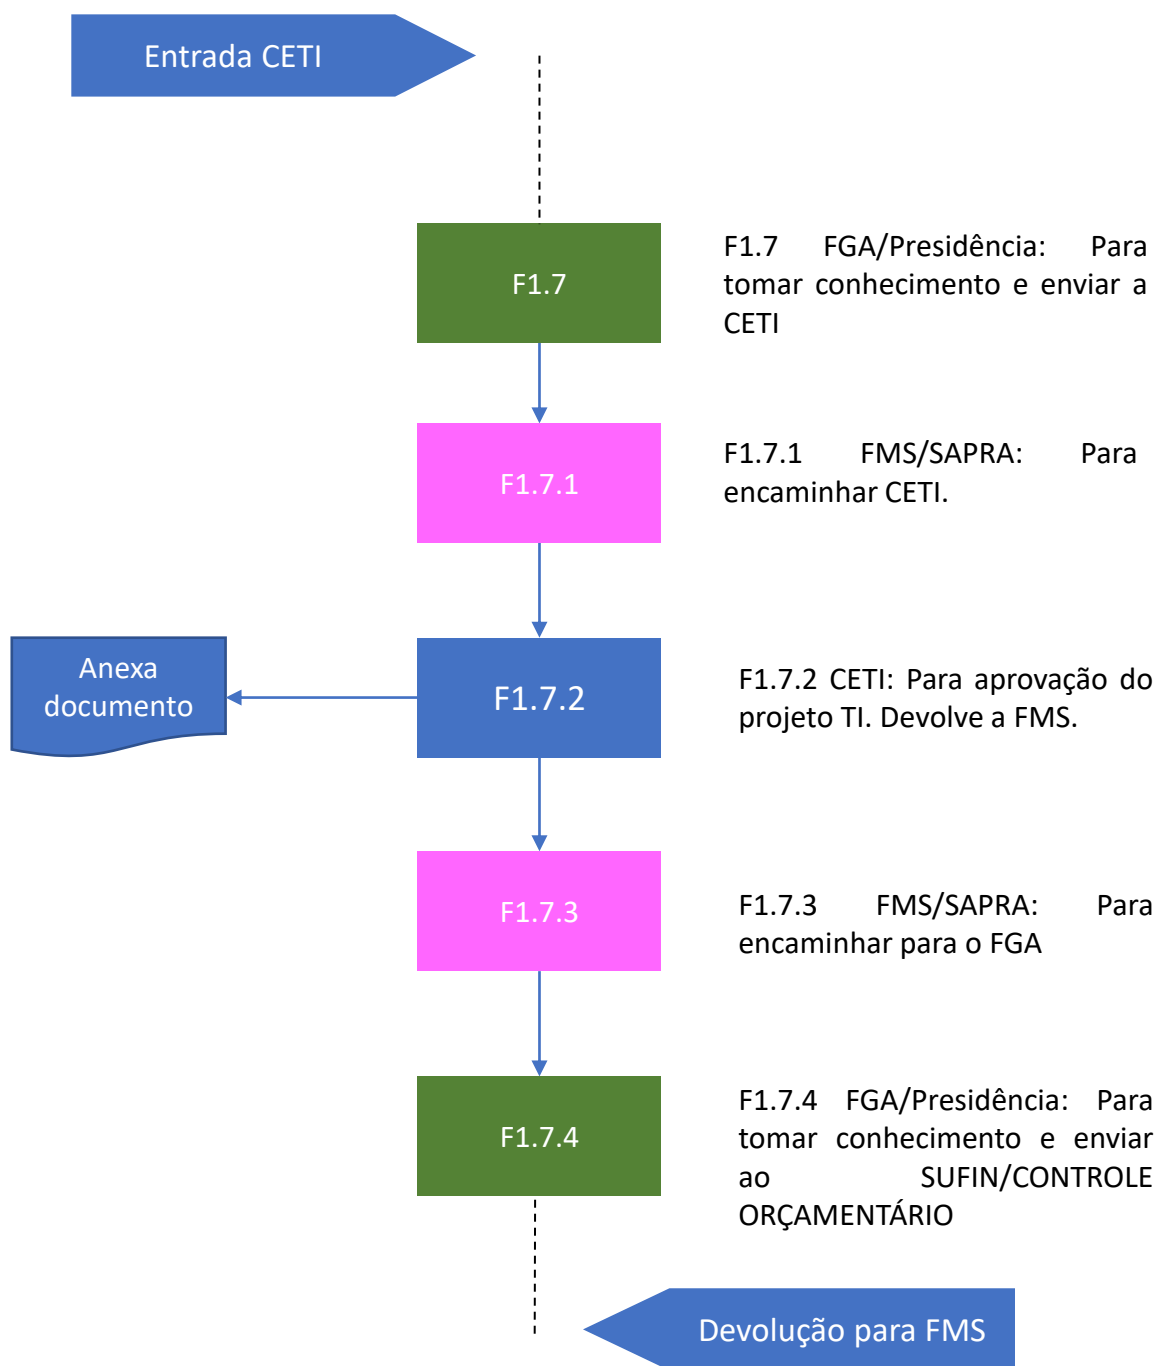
Entrada CETI

F1.7

F1.7 FGA/Presidência: Para tomar conhecimento e enviar a CETI

F1.7.1

F1.7.1 FMS/SAPRA: Para encaminhar CETI.

Anexa documento

F1.7.2

F1.7.2 CETI: Para aprovação do projeto TI. Devolve a FMS.

F1.7.3

F1.7.3 FMS/SAPRA: Para encaminhar para o FGA

F1.7.4

F1.7.4 FGA/Presidência: Para tomar conhecimento e enviar ao SUFIN/CONTROLE ORÇAMENTÁRIO

Devolução para FMS